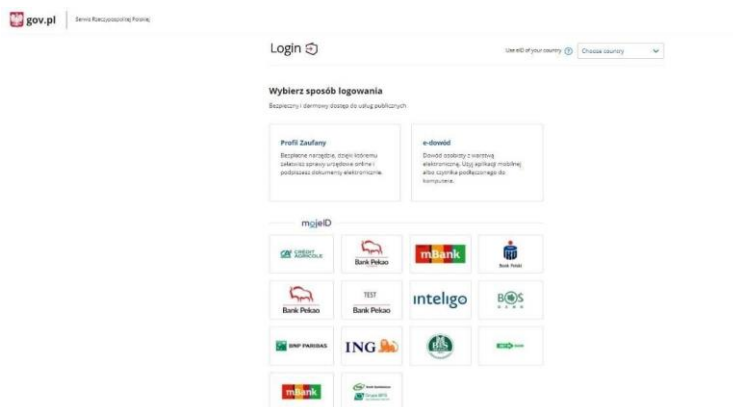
gov.pl | Serwis Rzeczypospolitej Polskiej

Login

Use eID of your country ? Choose country

Wybierz sposób logowania

Bezpieczny i darmowy dostęp do usług publicznych.

Profil Zaufany

Bezpłatne narzędzie, dzięki któremu załatwisz sprawy urzędowe online i podpiszesz dokumenty elektroniczne.

e-dowód

Dowód osobisty z warstwą elektroniczną. Użyj aplikacji mobilnej albo czytnika podłączonego do komputera.

mojeID

CREDIT AGRICOLE

Bank Pekao

mBank

Bank Polski

Bank Pekao

TEST Bank Pekao

inteligo

BOS BANK

BNP PARIBAS

ING

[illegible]

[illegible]

mBank

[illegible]